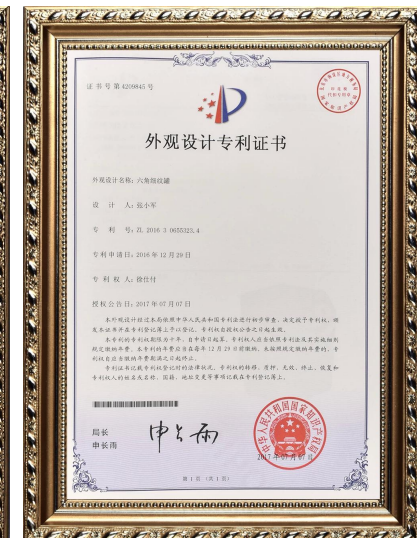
证书号第4209845号

外观设计专利证书

外观设计名称：六角陈坛罐

设　计　人：张小军

专　利　号：ZL 2016 3 0655323.4

专利申请日：2016年12月29日

专　利　权　人：徐仕付

授权公告日：2017年07月07日

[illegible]

局长
申长雨

申长雨

2017年07月07日

第1页（共1页）